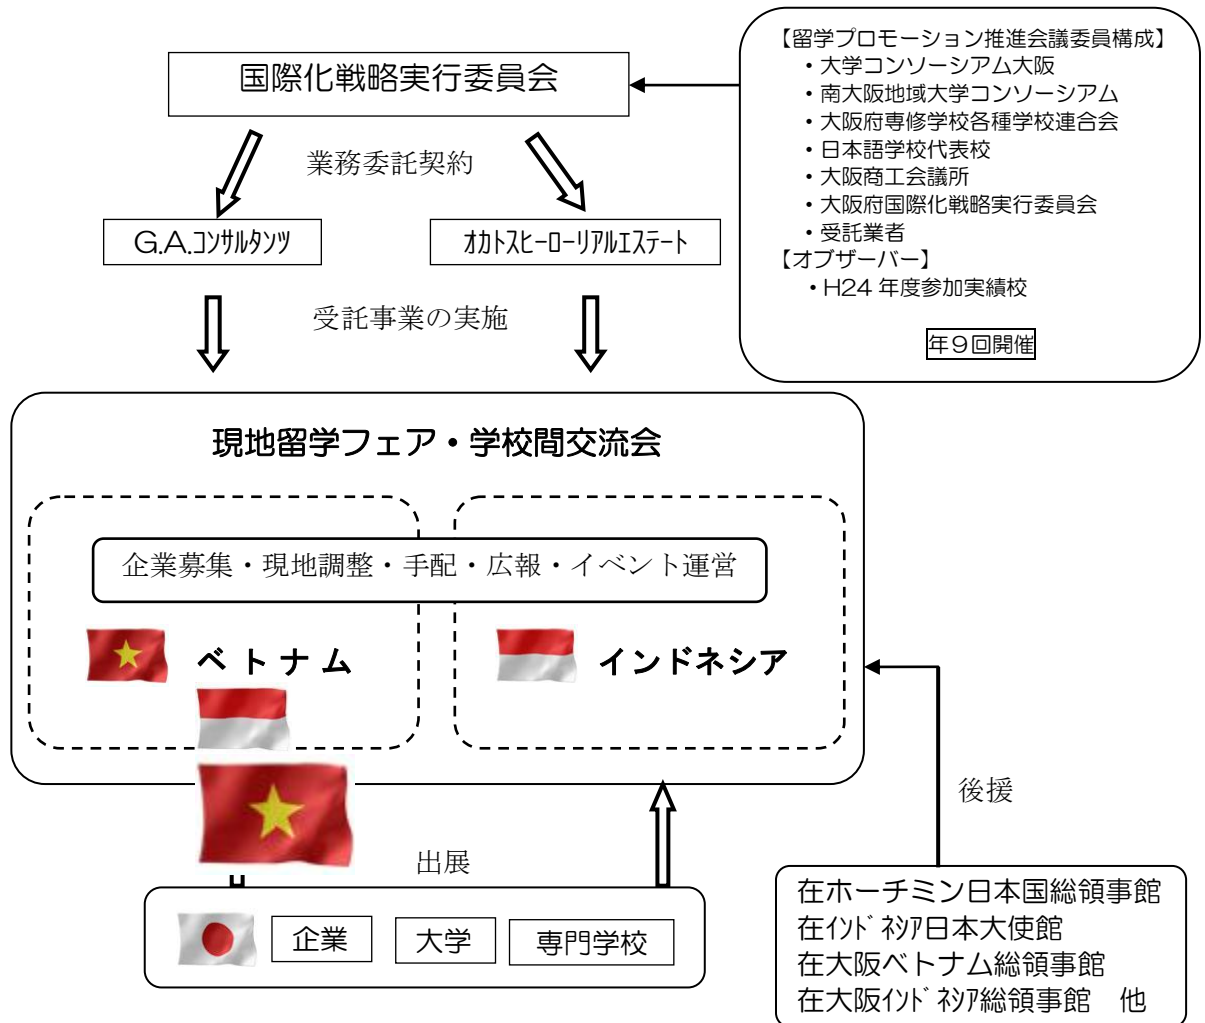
国際化戦略実行委員会

【留学プロモーション推進会議委員構成】
・大学コンソーシアム大阪
・南大阪地域大学コンソーシアム
・大阪府専修学校各種学校連合会
・日本語学校代表校
・大阪商工会議所
・大阪府国際化戦略実行委員会
・受託業者
【オブザーバー】
・H24 年度参加実績校

年9回開催

業務委託契約

G.A.コンサルタンツ

オカトスヒーローリアルエステート

受託事業の実施

現地留学フェア・学校間交流会

企業募集・現地調整・手配・広報・イベント運営

ベトナム

インドネシア

後援

出展

企業

大学

専門学校

在ホーチミン日本国総領事館
在インドネシア日本大使館
在大阪ベトナム総領事館
在大阪インドネシア総領事館　他